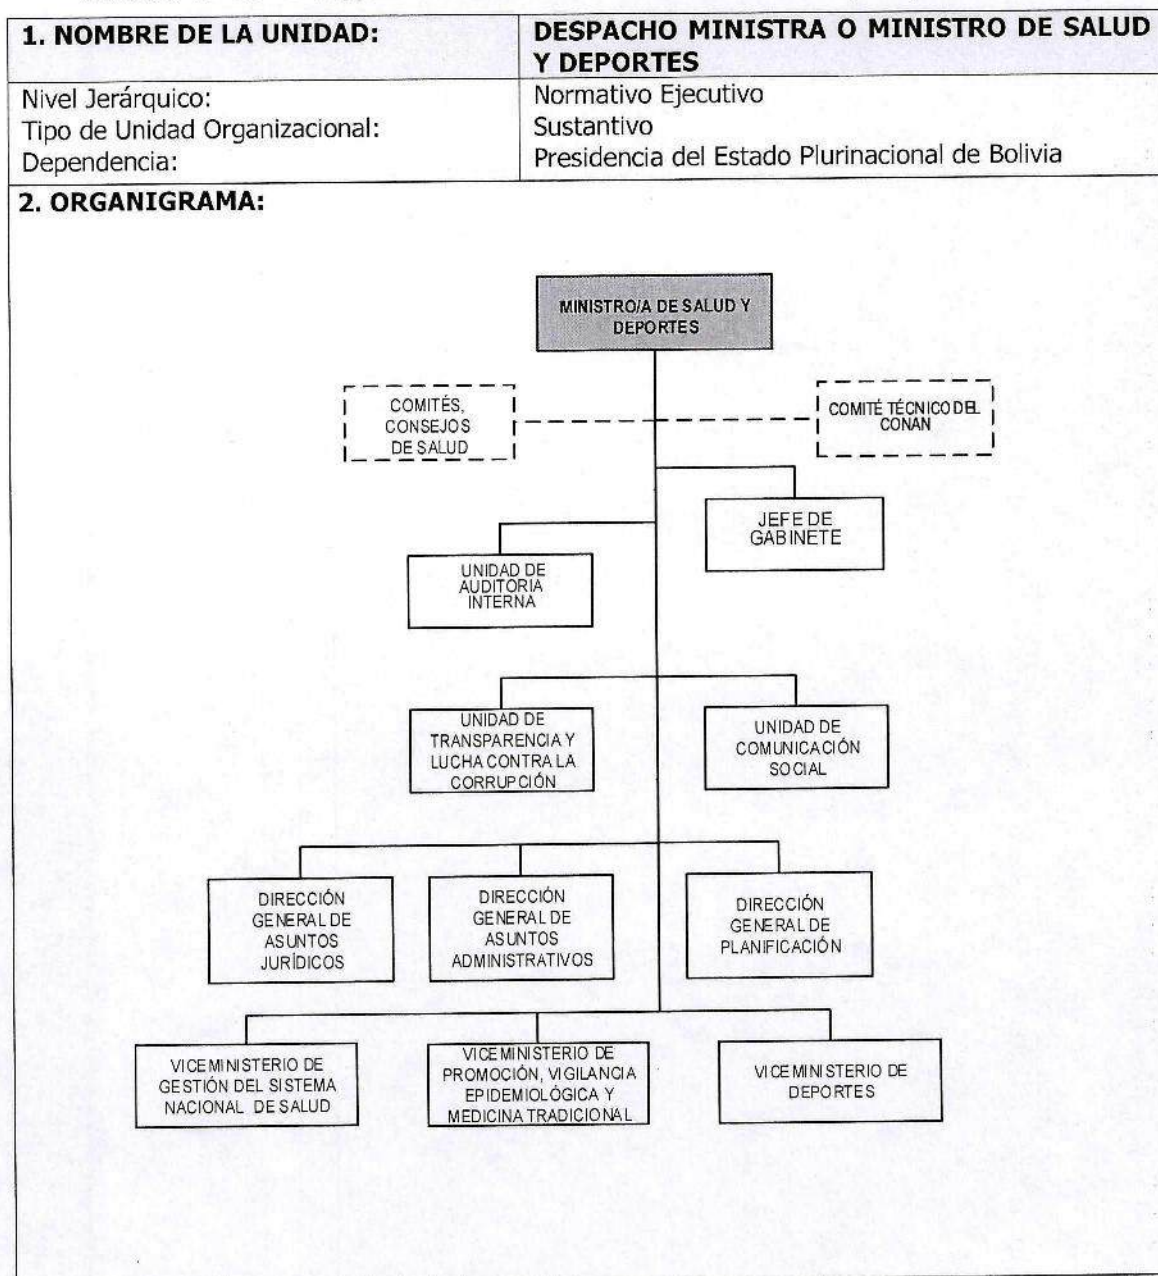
| 1. NOMBRE DE LA UNIDAD: | DESPACHO MINISTRA O MINISTRO DE SALUD Y DEPORTES |
|---|---|
| Nivel Jerárquico: | Normativo Ejecutivo |
| Tipo de Unidad Organizacional: | Sustantivo |
| Dependencia: | Presidencia del Estado Plurinacional de Bolivia |

2. ORGANIGRAMA:

MINISTRO/A DE SALUD Y DEPORTES

COMITÉS, CONSEJOS DE SALUD

COMITÉ TÉCNICO DEL CONAN

JEFE DE GABINETE

UNIDAD DE AUDITORIA INTERNA

UNIDAD DE TRANSPARENCIA Y LUCHA CONTRA LA CORRUPCIÓN

UNIDAD DE COMUNICACIÓN SOCIAL

DIRECCIÓN GENERAL DE ASUNTOS JURÍDICOS

DIRECCIÓN GENERAL DE ASUNTOS ADMINISTRATIVOS

DIRECCIÓN GENERAL DE PLANIFICACIÓN

VICEMINISTERIO DE GESTIÓN DEL SISTEMA NACIONAL DE SALUD

VICEMINISTERIO DE PROMOCIÓN, VIGILANCIA EPIDEMIOLÓGICA Y MEDICINA TRADICIONAL

VICEMINISTERIO DE DEPORTES